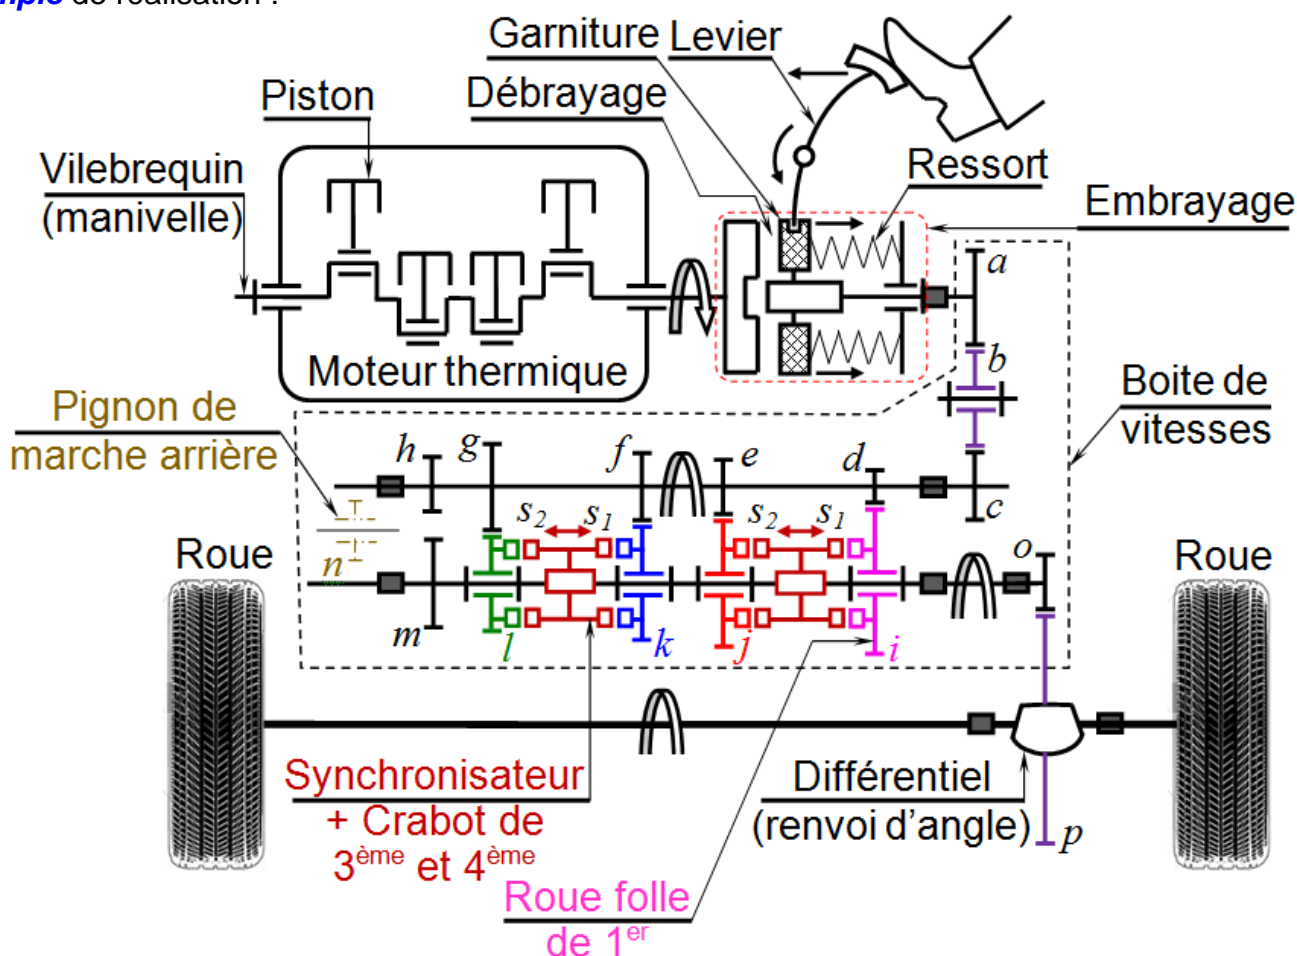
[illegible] de réalisation :

Garniture Levier
Piston
Débrayage
Vilebrequin (manivelle)
Ressort
Embrayage
$a$
$b$
Moteur thermique
Pignon de marche arrière
Boite de vitesses
$h$ $g$ $f$ $e$ $d$
$s_2$ $s_1$ $s_2$ $s_1$
$c$
$n$
Roue
$o$
Roue
$m$ $l$ $k$ $j$ $i$
Synchronisateur + Crabot de 3ème et 4ème
Différentiel (renvoi d'angle)
$p$
Roue folle de 1er